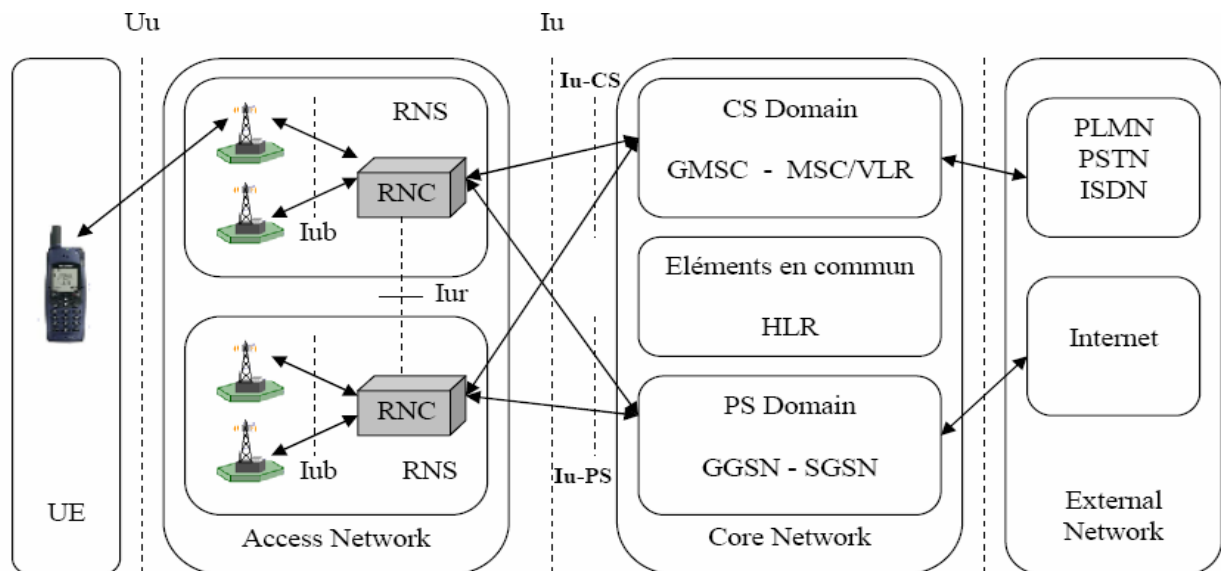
Uu

Iu

Iu-CS

RNS

CS Domain

GMSC - MSC/VLR

PLMN
PSTN
ISDN

RNC

Iub

Eléments en commun

HLR

Iur

Internet

RNC

PS Domain

GGSN - SGSN

Iub

RNS

Iu-PS

UE

Access Network

Core Network

External Network